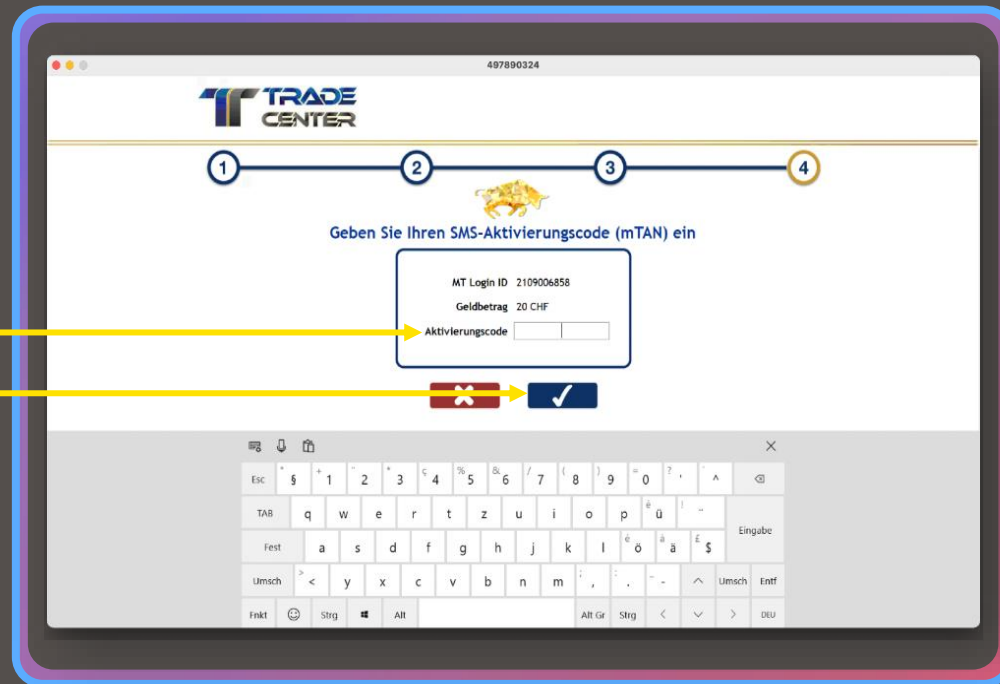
497890324

TRADE CENTER

1 2 3 4

Geben Sie Ihren SMS-Aktivierungscode (mTAN) ein

MT Login ID 2109006858

Geldbetrag 20 CHF

Aktivierungscode

Esc ° § + 1 " 2 * 3 ç 4 % 5 & 6 / 7 ( 8 ) 9 = 0 ? ' ` ^

TAB q w e r t z u i o p è ü ! ¨

Fest a s d f g h j k l é ö à ä £ $ Eingabe

Umsch > < y x c v b n m ; , : . _ - Umsch Entf

Fnkt Strg Alt Alt Gr Strg DEU